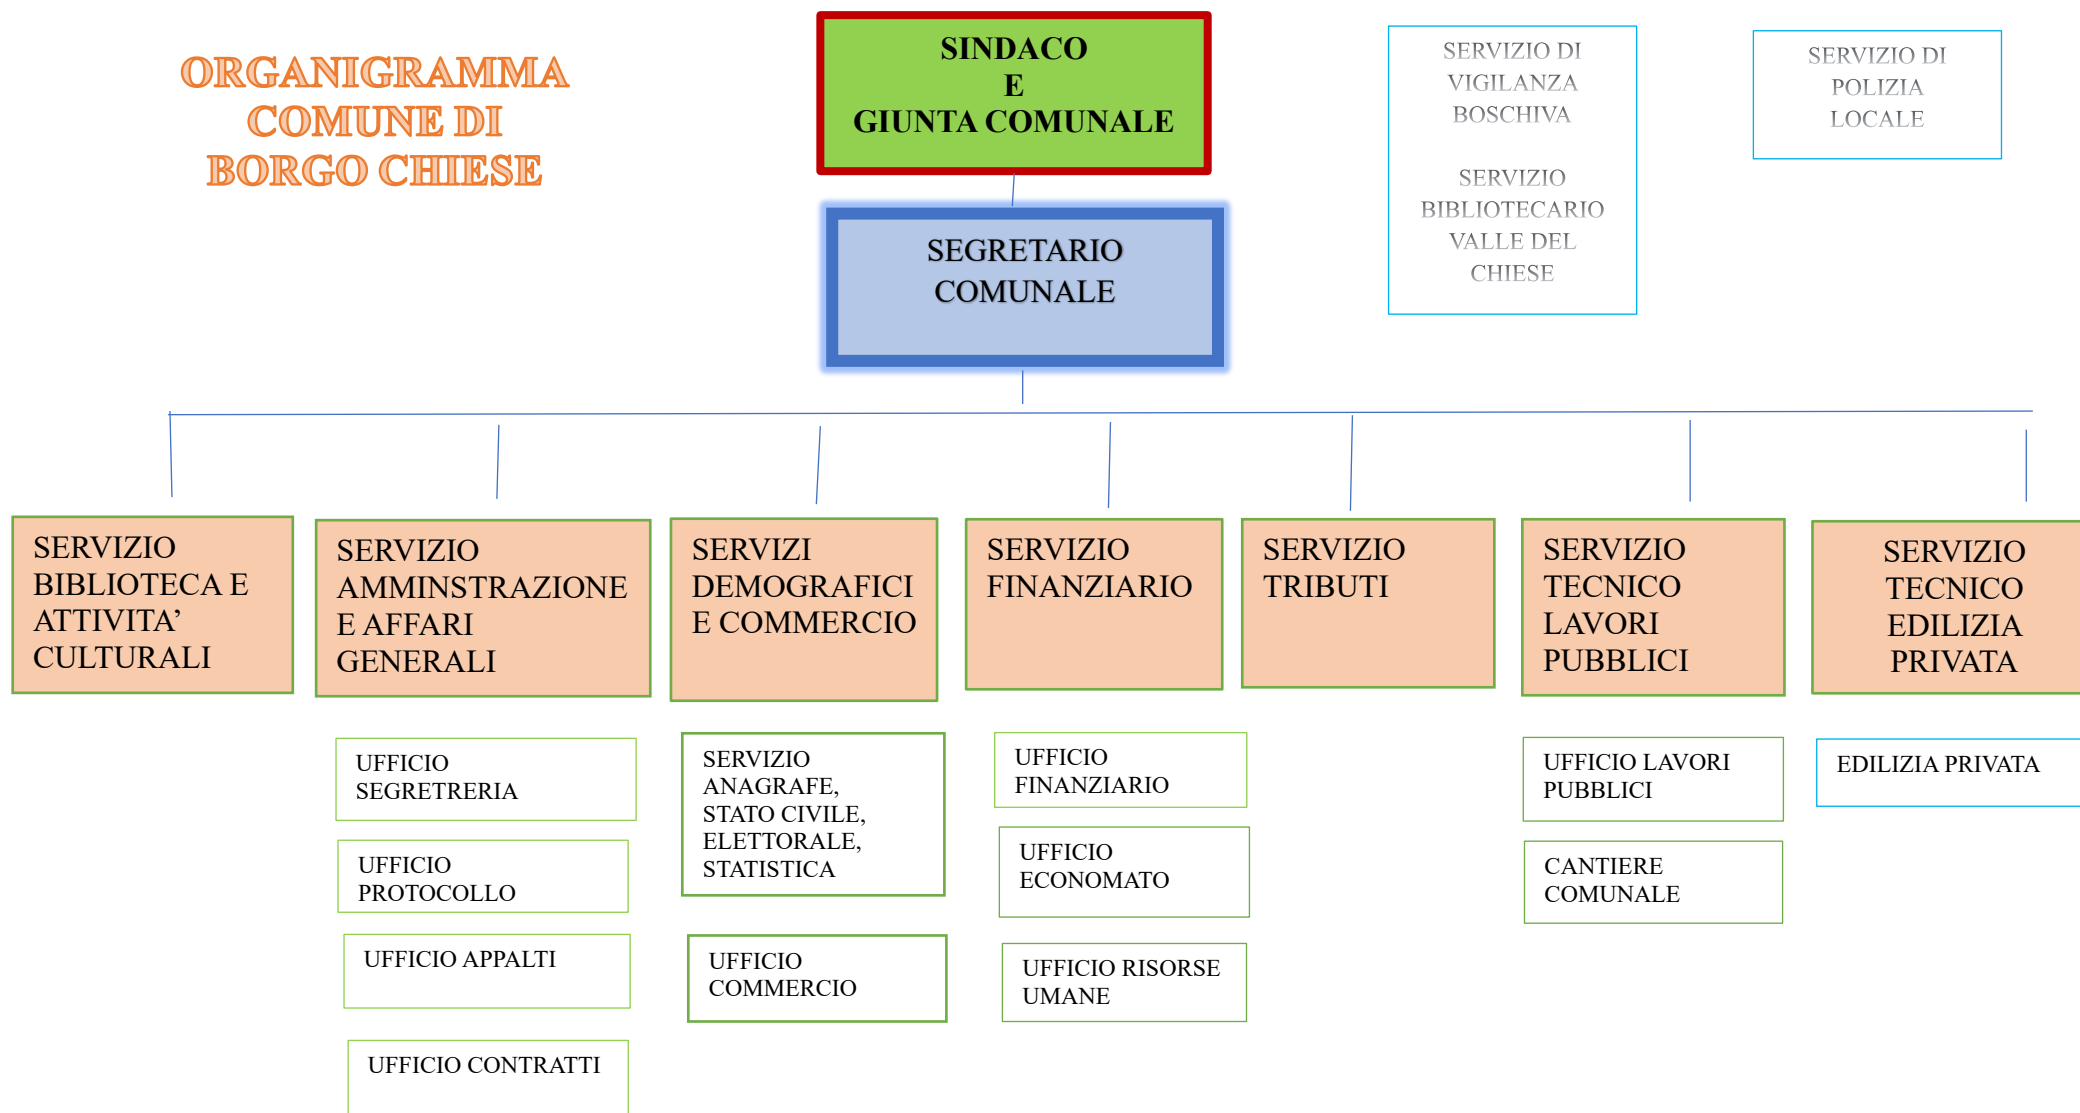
ORGANIGRAMMA
COMUNE DI
BORGO CHIESE

SINDACO
E
GIUNTA COMUNALE

SERVIZIO DI VIGILANZA BOSCHIVA

SERVIZIO BIBLIOTECARIO VALLE DEL CHIESE

SERVIZIO DI POLIZIA LOCALE

SEGRETARIO COMUNALE

SERVIZIO BIBLIOTECA E ATTIVITA' CULTURALI

SERVIZIO AMMINSTRAZIONE E AFFARI GENERALI

UFFICIO SEGRETRERIA

UFFICIO PROTOCOLLO

UFFICIO APPALTI

UFFICIO CONTRATTI

SERVIZI DEMOGRAFICI E COMMERCIO

SERVIZIO ANAGRAFE, STATO CIVILE, ELETTORALE, STATISTICA

UFFICIO COMMERCIO

SERVIZIO FINANZIARIO

UFFICIO FINANZIARIO

UFFICIO ECONOMATO

UFFICIO RISORSE UMANE

SERVIZIO TRIBUTI

SERVIZIO TECNICO LAVORI PUBBLICI

UFFICIO LAVORI PUBBLICI

CANTIERE COMUNALE

SERVIZIO TECNICO EDILIZIA PRIVATA

EDILIZIA PRIVATA